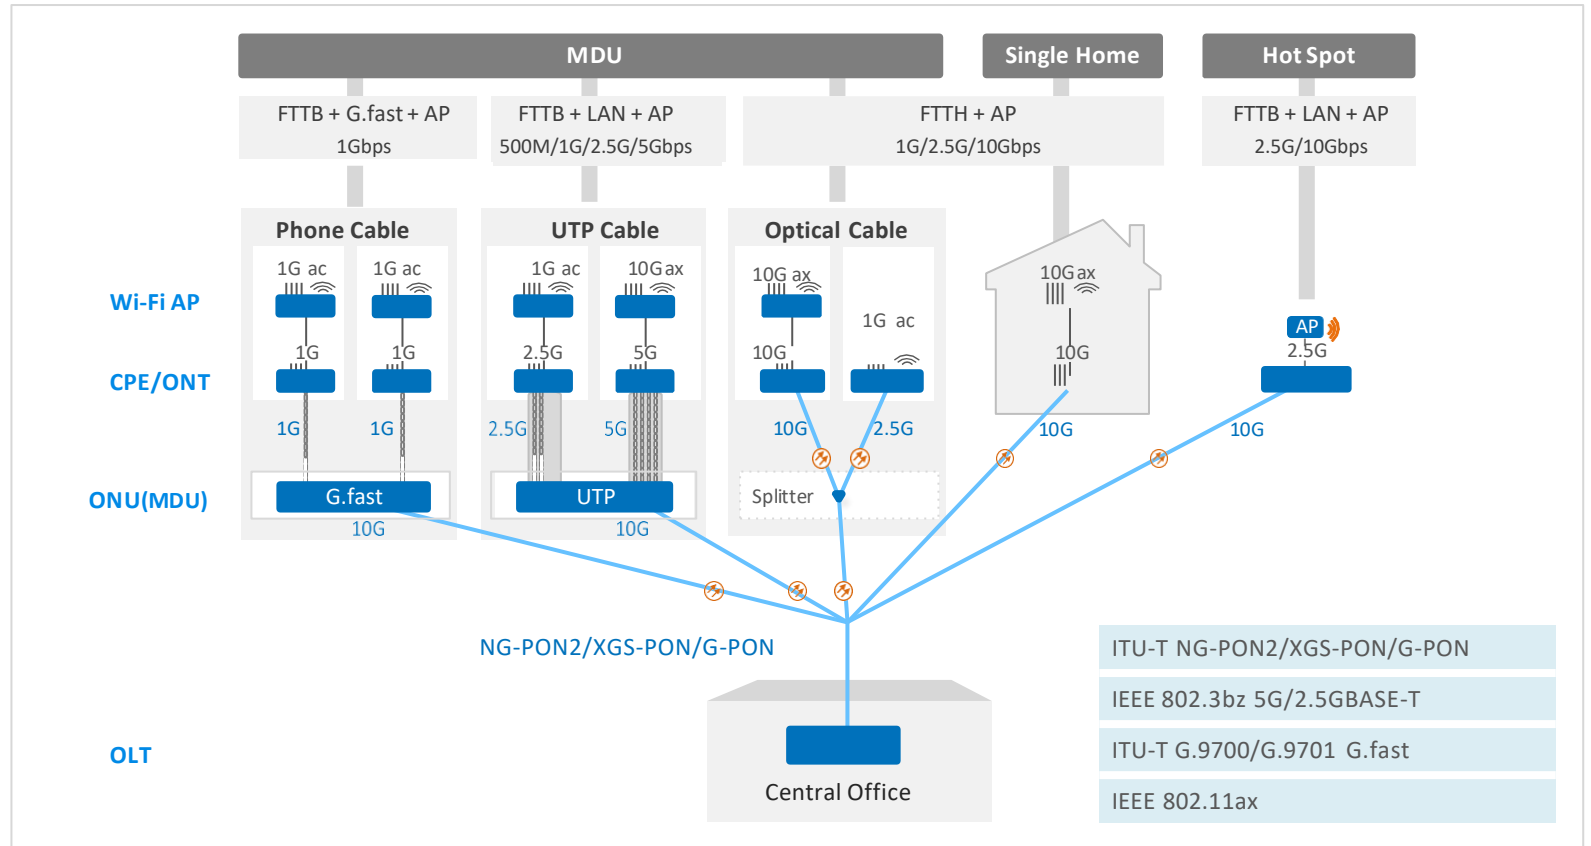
MDU

Single Home

Hot Spot

FTTB + G.fast + AP
1Gbps

FTTB + LAN + AP
500M/1G/2.5G/5Gbps

FTTH + AP
1G/2.5G/10Gbps

FTTB + LAN + AP
2.5G/10Gbps

Wi-Fi AP

CPE/ONT

ONU(MDU)

OLT

Phone Cable

1G ac

1G ac

1G

1G

1G

1G

G.fast

10G

UTP Cable

1G ac

10G ax

2.5G

5G

2.5G

5G

UTP

10G

Optical Cable

10G ax

1G ac

10G

10G

2.5G

Splitter

10G ax

10G

10G

AP

2.5G

10G

NG-PON2/XGS-PON/G-PON

Central Office

ITU-T NG-PON2/XGS-PON/G-PON

IEEE 802.3bz 5G/2.5GBASE-T

ITU-T G.9700/G.9701 G.fast

IEEE 802.11ax